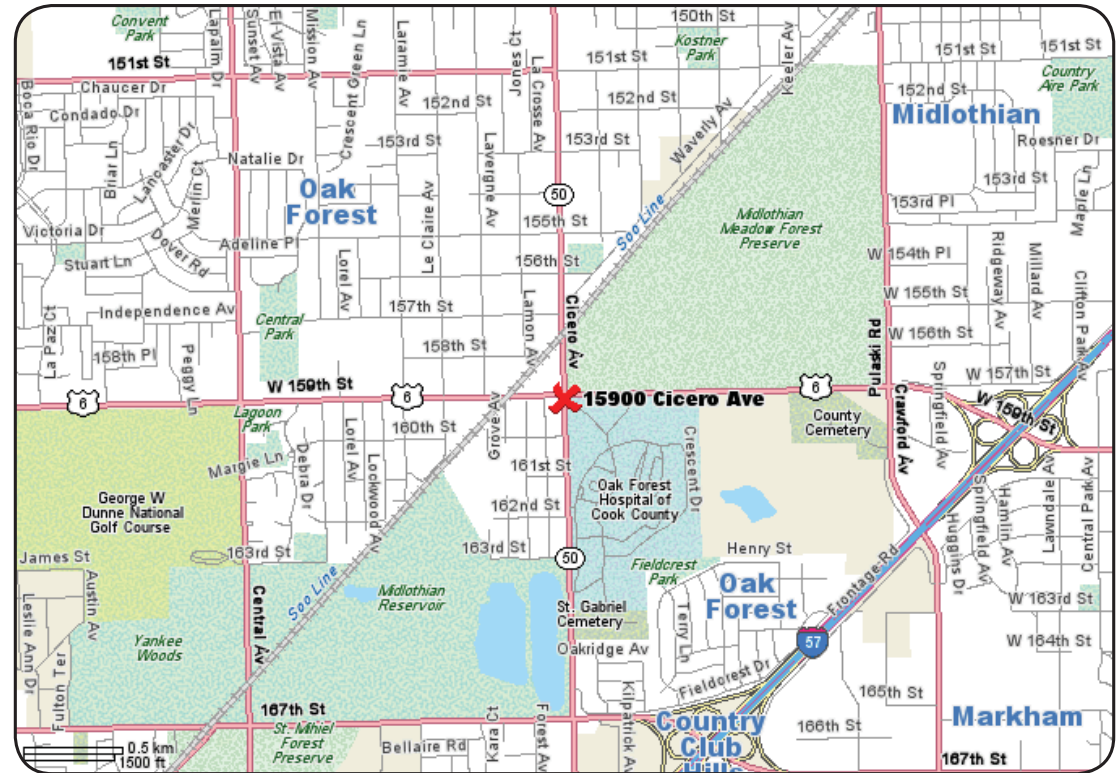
Convent Park
Lapalm Dr
El Vista Av
Sunset Av
Mission Av
Laramie Av
Jones Ct
La Crosse Av
150th St
Kostner Park
Keeler Av
151st St
151st St
151st St
151st St
Chaucer Dr
Crescent Green Ln
152nd St
152nd St
152nd St
Country Aire Park
Boca Rio Dr
Condado Dr
Midlothian
Lancaster Dr
153rd St
Lavergne Av
153rd St
Waverly Av
Roesner Dr
Briar Ln
Natalie Dr
Merlin Ct
Oak Forest
50
153rd St
Maple Ln
Victoria Dr
155th St
Soo Line
Midlothian Meadow Forest Preserve
153rd Pl
Dover Rd
Adeline Pl
Le Claire Av
W 154th Pl
Stuart Ln
Lorel Av
156th St
Ridgeway Av
Millard Av
Clifton Park Av
Independence Av
157th St
Lamon Av
Cicero Av
W 155th St
La Paz Ct
Central Park
Pulaski Rd
W 156th St
158th Pl
Peggy Ln
158th St
W 157th St
6
W 159th St
6
15900 Cicero Ave
6
Crawford Av
W 159th St
Lagoon Park
160th St
Grove Av
County Cemetery
Springfield Av
Margie Ln
Depla Dr
Lorel Av
Lockwood Av
161st St
Crescent Dr
Oak Forest Hospital of Cook County
George W Dunne National Golf Course
162nd St
Lawndale Av
Central Park Av
Hamlin Av
James St
163rd St
163rd St
50
Henry St
Springfield Av
Huggins Dr
Austin Av
Fieldcrest Park
Oak Forest
Frontage Rd
Soo Line
Midlothian Reservoir
W 163rd St
Leslie Ann Dr
Central Av
St. Gabriel Cemetery
Terry Ln
W 164th St
Yankee Woods
57
Fulton Ter
Oakridge Av
Kilpatrick Av
Fieldcrest Dr
165th St
167th St
St. Mihiel Forest Preserve
Kara Ct
Forest Av
Country Club Hills
166th St
Markham
0.5 km
1500 ft
Bellaire Rd
167th St